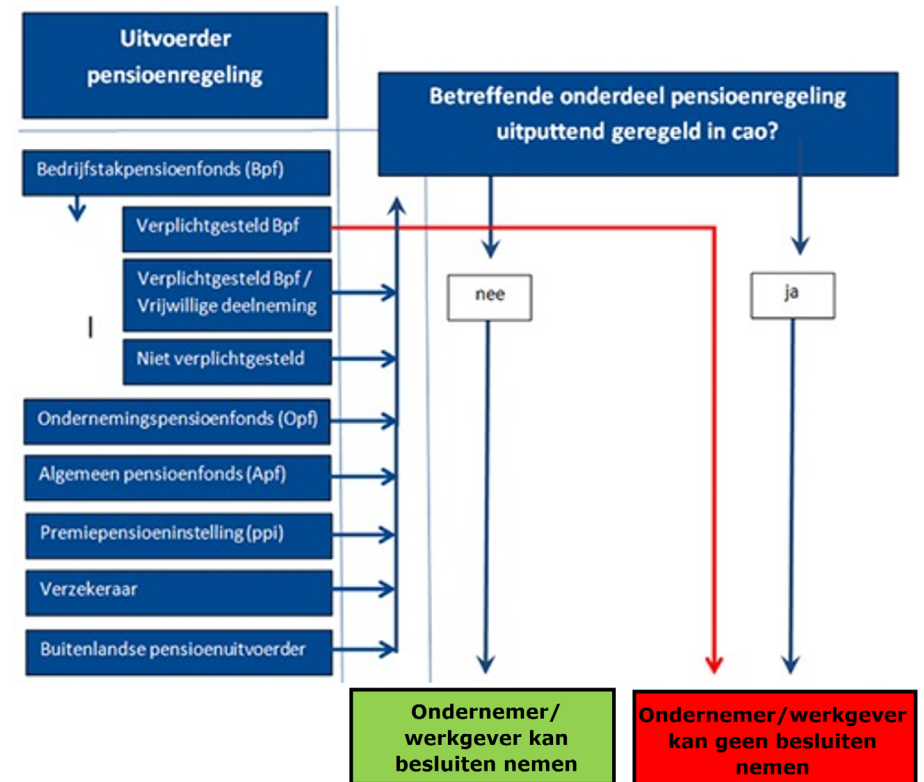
Uitvoerder pensioenregeling

Betreffende onderdeel pensioenregeling uitputtend geregeld in cao?

Bedrijfstakpensioenfonds (Bpf)

Verplichtgesteld Bpf

Verplichtgesteld Bpf / Vrijwillige deelneming

Niet verplichtgesteld

Ondernemingspensioenfonds (Opf)

Algemeen pensioenfonds (Apf)

Premiepensioeninstelling (ppi)

Verzekeraar

Buitenlandse pensioenuitvoerder

nee

ja

Ondernemer/ werkgever kan besluiten nemen

Ondernemer/werkgever kan geen besluiten nemen